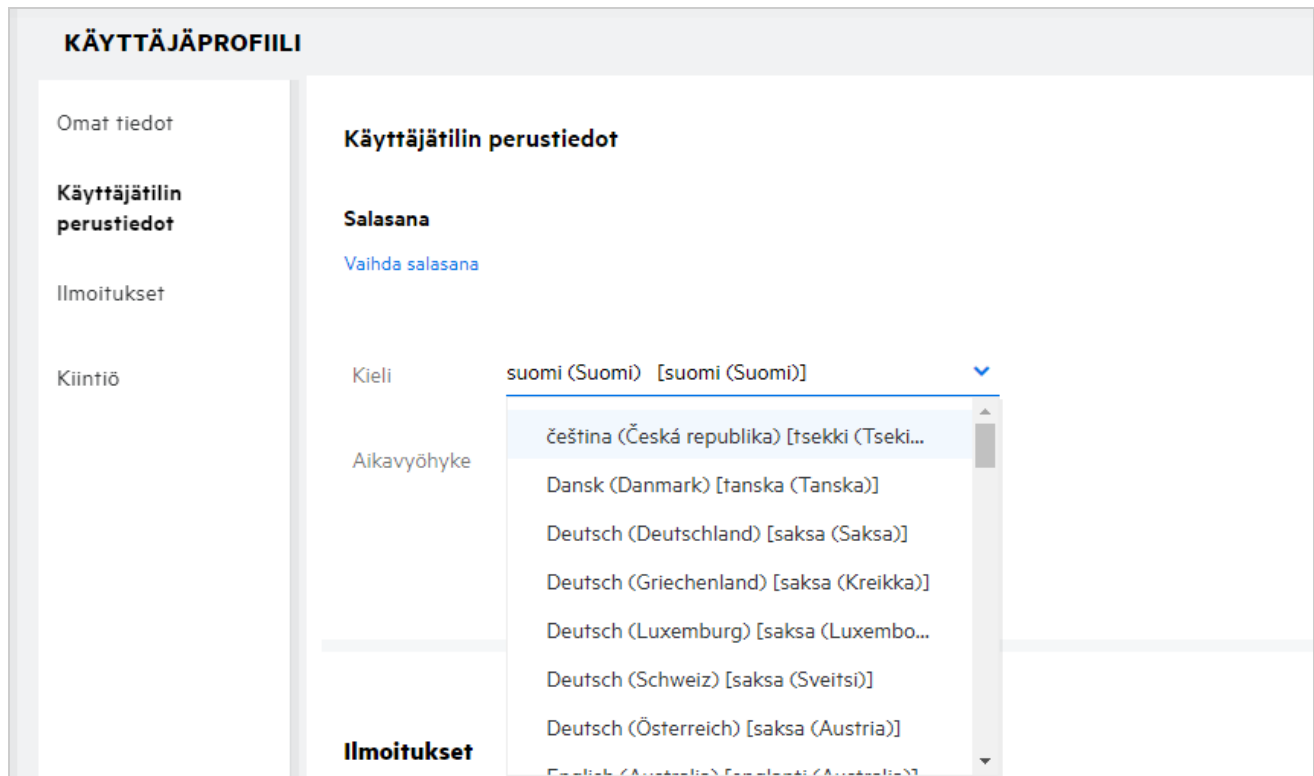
KÄYTTÄJÄPROFIILI

Omat tiedot

Käyttäjätilin perustiedot

Ilmoitukset

Kiintiö

Käyttäjätilin perustiedot

Salasana

Vaihda salasana

Kieli

suomi (Suomi) [suomi (Suomi)]

Aikavyöhyke

čeština (Česká republika) [tsekki (Tseki...

Dansk (Danmark) [tanska (Tanska)]

Deutsch (Deutschland) [saksa (Saksa)]

Deutsch (Griechenland) [saksa (Kreikka)]

Deutsch (Luxemburg) [saksa (Luxembo...

Deutsch (Schweiz) [saksa (Sveitsi)]

Deutsch (Österreich) [saksa (Austria)]

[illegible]

Ilmoitukset